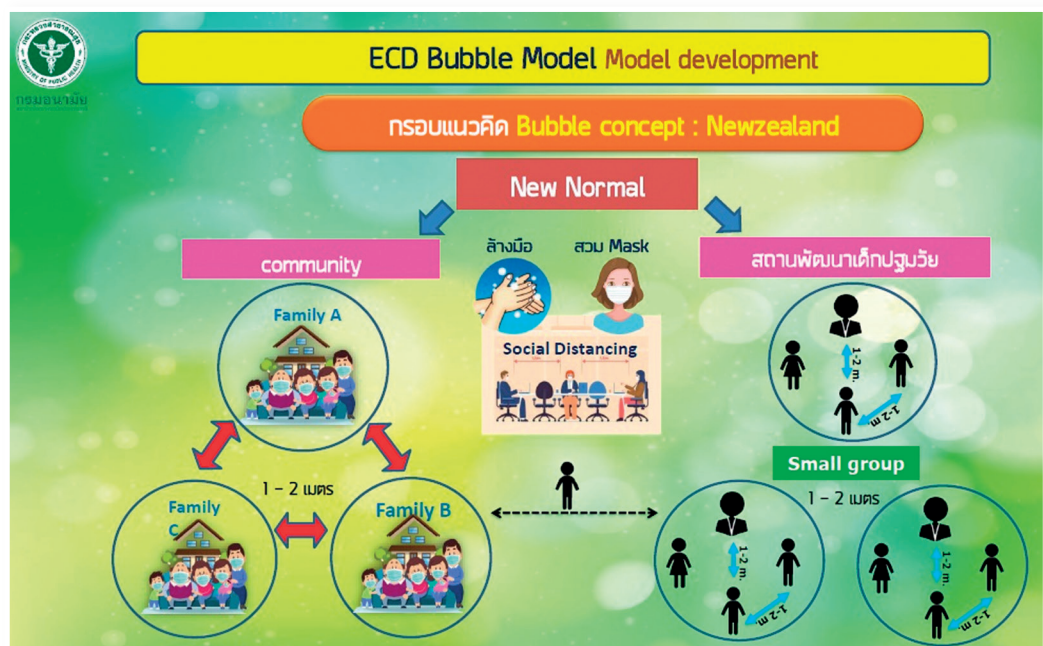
กรมอนามัย

ECD Bubble Model Model development

กรอบแนวคิด Bubble concept : Newzealand

New Normal

community

ล้างมือ

สวม Mask

Social Distancing

สถานพัฒนาเด็กปฐมวัย

Family A

1-2 m.

1-2 m.

1 – 2 เมตร

Family C

Family B

Small group

1 – 2 เมตร

1-2 m.

1-2 m.

1-2 m.

1-2 m.